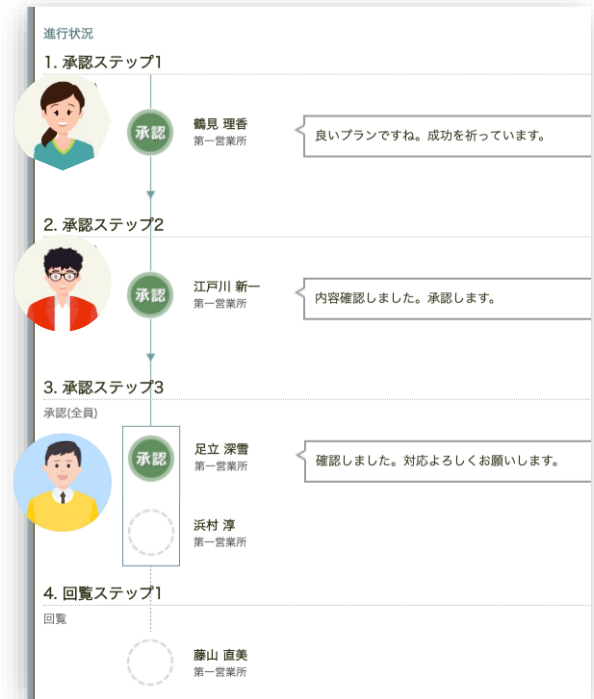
進行状況

1. 承認ステップ1

承認

鶴見 理香
第一営業所

良いプランですね。成功を祈っています。

2. 承認ステップ2

承認

江戸川 新一
第一営業所

内容確認しました。承認します。

3. 承認ステップ3

承認(全員)

承認

足立 深雪
第一営業所

確認しました。対応よろしくお願いします。

浜村 淳
第一営業所

4. 回覧ステップ1

回覧

藤山 直美
第一営業所